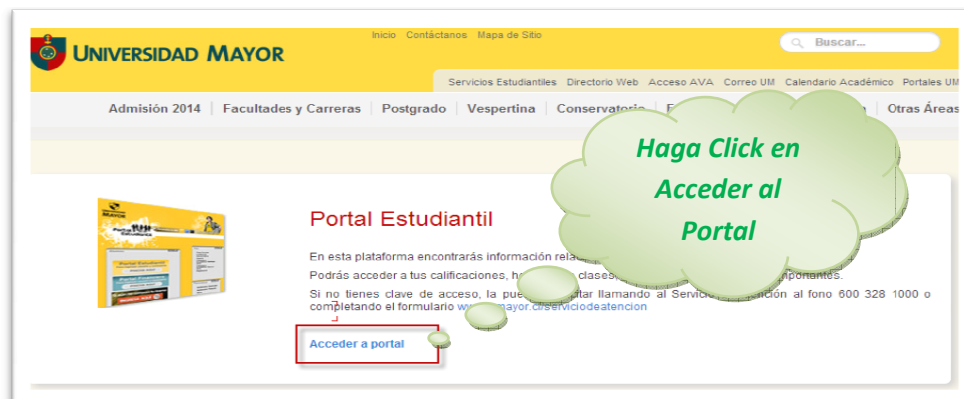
UNIVERSIDAD MAYOR

Inicio Contáctanos Mapa de Sitio

Buscar...

Servicios Estudiantiles Directorio Web Acceso AVA Correo UM Calendario Académico Portales UM

Admisión 2014 | Facultades y Carreras | Postgrado | Vespertina | Conservatorio | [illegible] | Otras Áreas

Haga Click en Acceder al Portal

Portal Estudiantil

En esta plataforma encontrarás información rela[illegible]

Podrás acceder a tus calificaciones, h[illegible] clases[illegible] importantes.

Si no tienes clave de acceso, la pue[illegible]itar llamando al Servicio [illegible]ención al fono 600 328 1000 o completando el formulario w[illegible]mayor.cl/serviciodeatencion

Acceder a portal